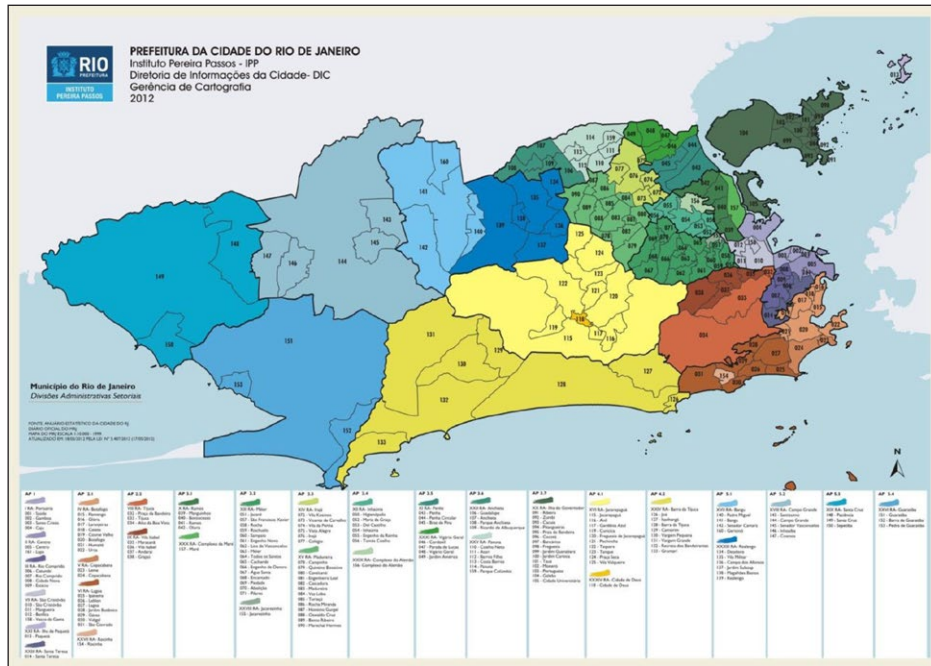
RIO PREFEITURA
INSTITUTO PEREIRA PASSOS

PREFEITURA DA CIDADE DO RIO DE JANEIRO
Instituto Pereira Passos - IPP
Diretoria de Informações da Cidade- DIC
Gerência de Cartografia
2012

Município do Rio de Janeiro
Divisões Administrativas Setoriais

149 148 144 143 145 141 142 160 140 139 125 122 124 121 123 118 117 115 116 119 120 126 127 128 129 130 131 132 133 134 135 136 137 138 150 151 152 153 154 155 156 157 158 159 161

N

AP 1 | AP 2.1 | AP 2.2 | AP 3.1 | AP 3.2 | AP 3.3 | AP 3.4 | AP 3.5 | AP 3.6 | AP 3.7 | AP 4.1 | AP 4.2 | AP 5.1 | AP 5.2 | AP 5.3 | AP 5.4

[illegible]